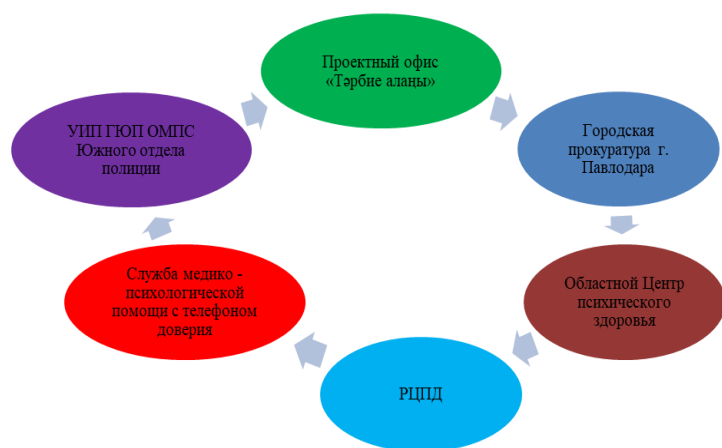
Проектный офис «Тәрбие алаңы»

Городская прокуратура г. Павлодара

Областной Центр психического здоровья

РЦПД

Служба медико - психологической помощи с телефоном доверия

УИП ГЮП ОМПС Южного отдела полиции